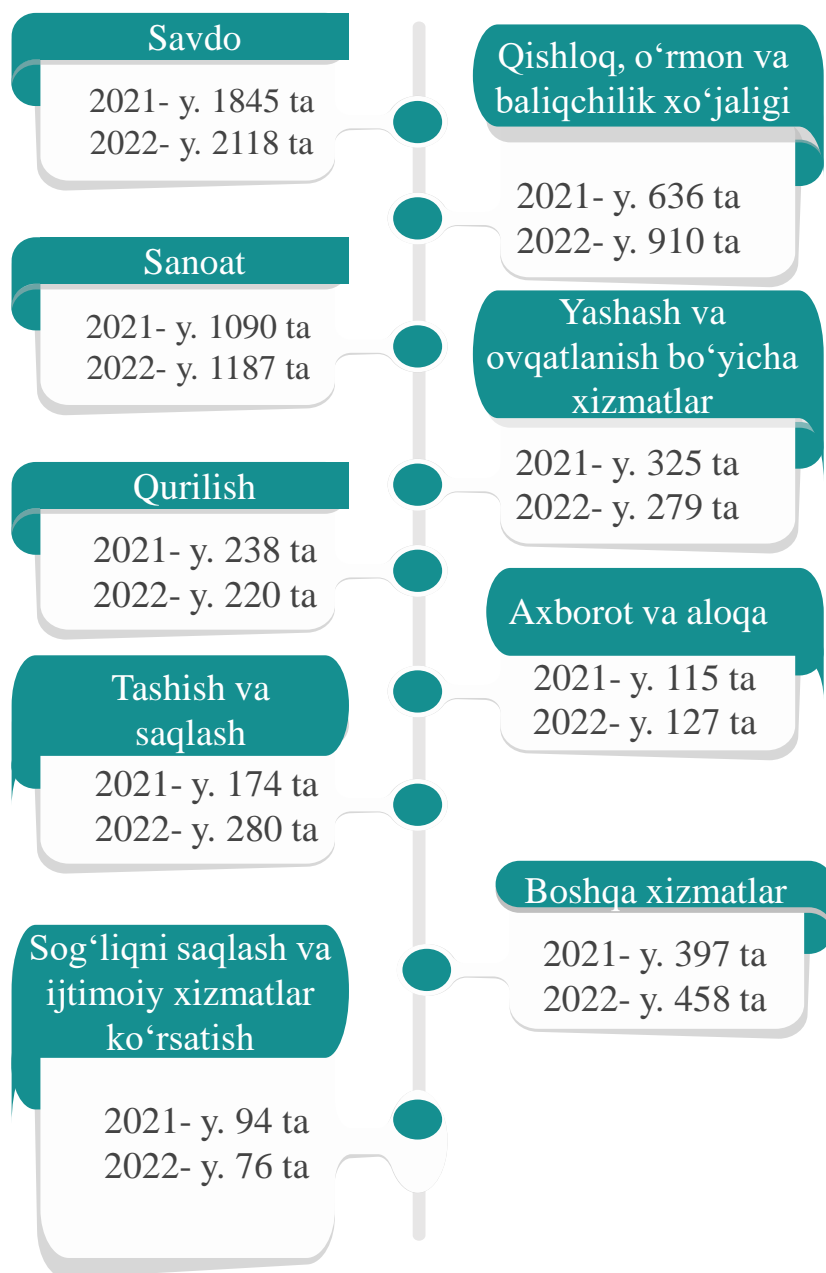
Savdo
2021- y. 1845 ta
2022- y. 2118 ta

Qishloq, o‘rmon va baliqchilik xo‘jaligi
2021- y. 636 ta
2022- y. 910 ta

Sanoat
2021- y. 1090 ta
2022- y. 1187 ta

Yashash va ovqatlanish bo‘yicha xizmatlar
2021- y. 325 ta
2022- y. 279 ta

Qurilish
2021- y. 238 ta
2022- y. 220 ta

Axborot va aloqa
2021- y. 115 ta
2022- y. 127 ta

Tashish va saqlash
2021- y. 174 ta
2022- y. 280 ta

Boshqa xizmatlar
2021- y. 397 ta
2022- y. 458 ta

Sog‘liqni saqlash va ijtimoiy xizmatlar ko‘rsatish
2021- y. 94 ta
2022- y. 76 ta